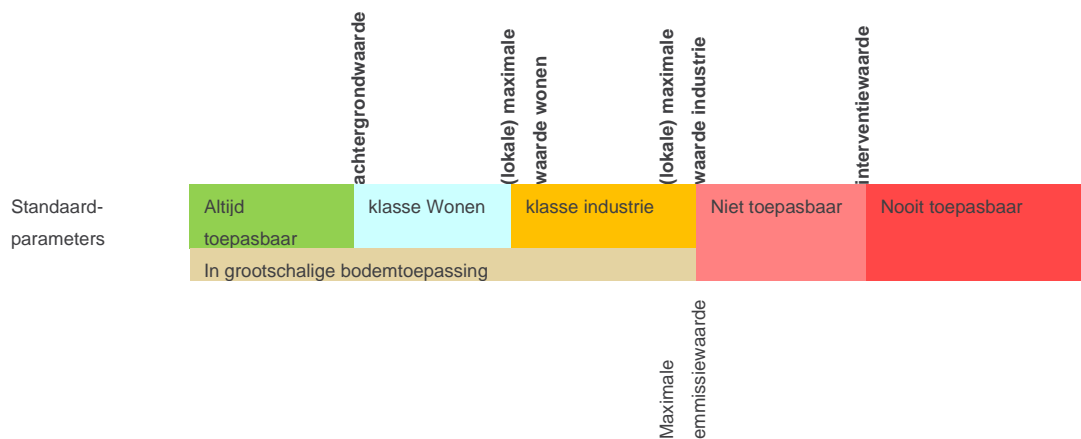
achtergrondwaarde

(lokale) maximale waarde wonen

(lokale) maximale waarde industrie

interventiewaarde

Standaard-parameters

Altijd toepasbaar

klasse Wonen

klasse industrie

Niet toepasbaar

Nooit toepasbaar

In grootschalige bodemtoepassing

Maximale emmissiewaarde